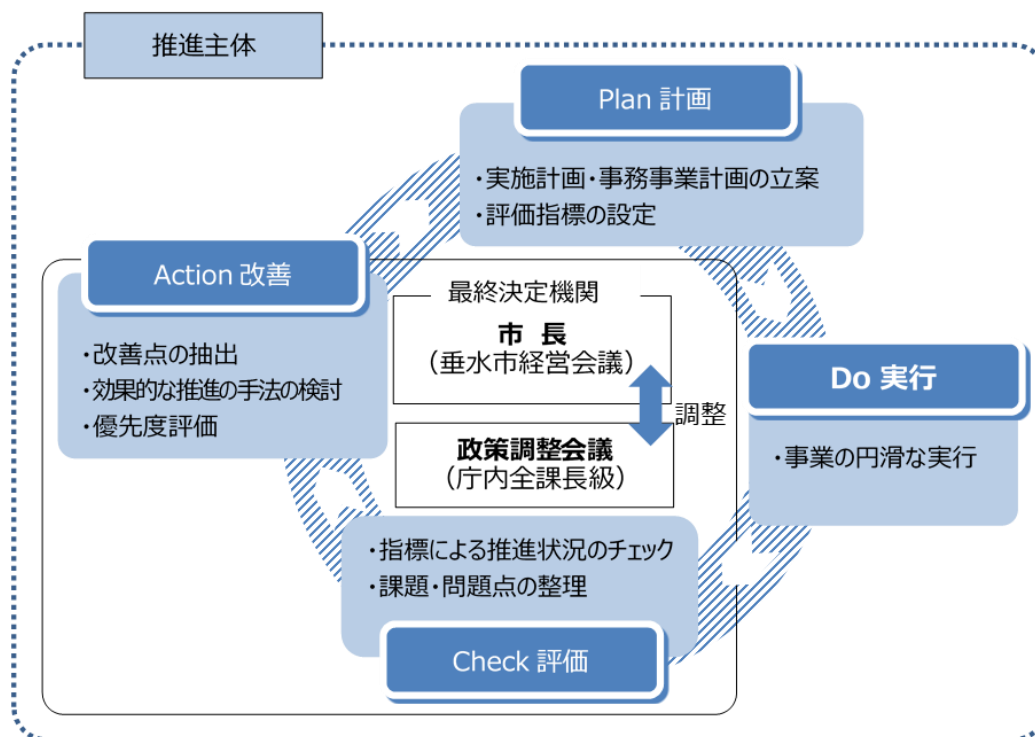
推進主体

Plan 計画

・実施計画・事務事業計画の立案
・評価指標の設定

Action 改善

・改善点の抽出
・効果的な推進の手法の検討
・優先度評価

最終決定機関

市 長
(垂水市経営会議)

調整

政策調整会議
(庁内全課長級)

Do 実行

・事業の円滑な実行

・指標による推進状況のチェック
・課題・問題点の整理

Check 評価